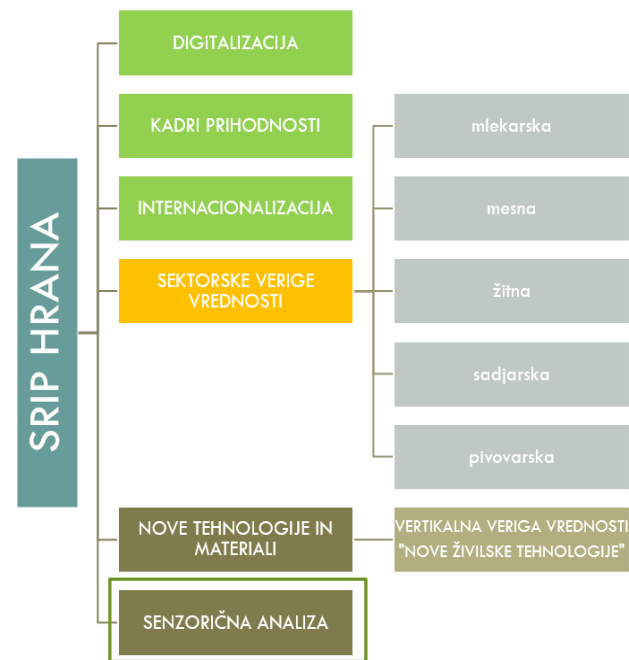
SRIP HRANA

DIGITALIZACIJA

KADRI PRIHODNOSTI

INTERNACIONALIZACIJA

SEKTORSKE VERIGE VREDNOSTI

mlekarska

mesna

žitna

sadjarska

pivovarska

NOVE TEHNOLOGIJE IN MATERIALI

VERTIKALNA VERIGA VREDNOSTI "NOVE ŽIVILSKE TEHNOLOGIJE"

SENZORIČNA ANALIZA